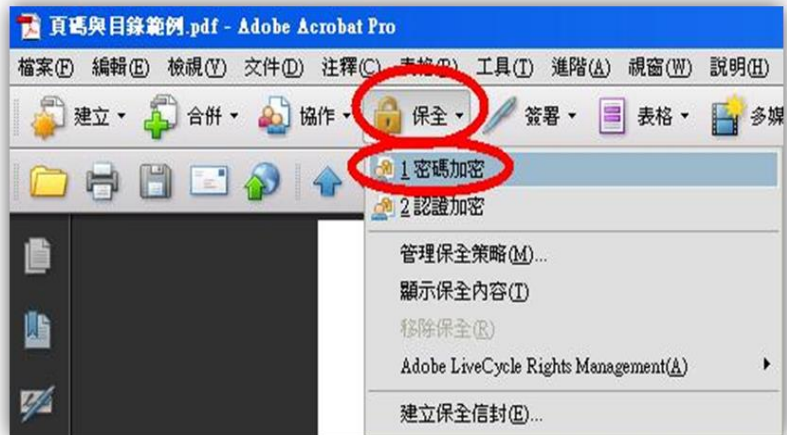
頁碼與目錄範例.pdf - Adobe Acrobat Pro

檔案(F) 編輯(E) 檢視(V) 文件(D) 注釋(C) 表格(R) 工具(T) 進階(A) 視窗(W) 說明(H)

建立 合併 協作 保全 簽署 表格 多媒

1 密碼加密
2 認證加密
管理保全策略(M)...
顯示保全內容(T)
移除保全(R)
Adobe LiveCycle Rights Management(A)
建立保全信封(E)...